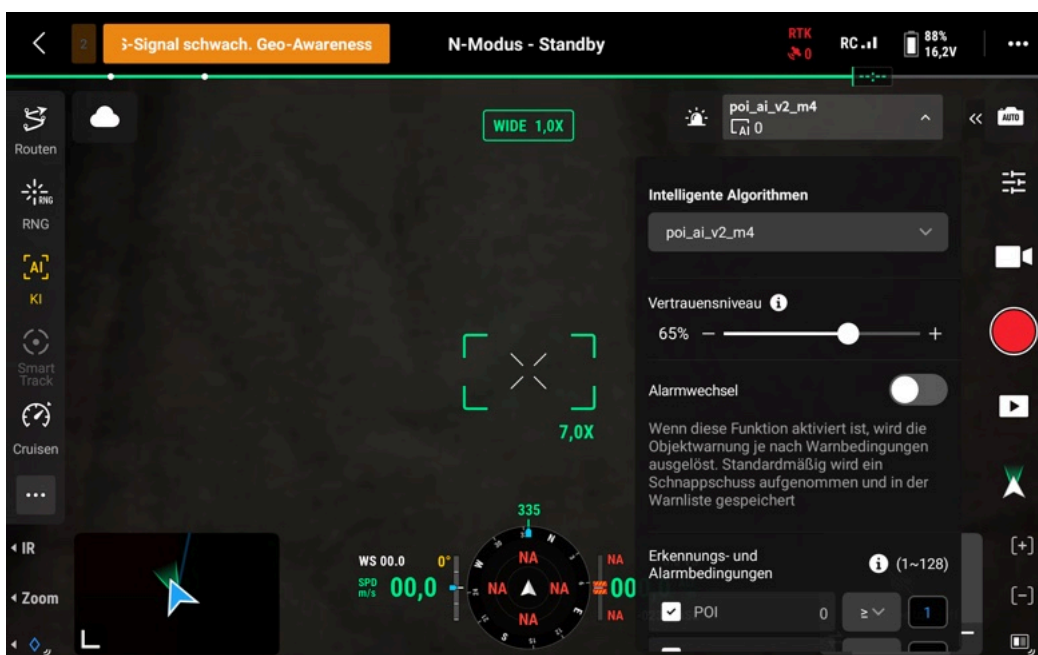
2 S-Signal schwach. Geo-Awareness

N-Modus - Standby

RTK 0

RC

88% 16,2V

...

Routen

RNG

KI

Smart Track

Cruisen

...

IR

Zoom

WIDE 1,0X

poi_ai_v2_m4

AI 0

Intelligente Algorithmen

poi_ai_v2_m4

Vertrauensniveau

65% − +

Alarmwechsel

Wenn diese Funktion aktiviert ist, wird die Objektwarnung je nach Warnbedingungen ausgelöst. Standardmäßig wird ein Schnappschuss aufgenommen und in der Warnliste gespeichert

Erkennungs- und Alarmbedingungen

(1~128)

POI 0 ≥ 1

7,0X

335

WS 00.0 0°

SPD m/s 00,0

NA NA NA NA NA NA

N E S W

00

AUTO

[+]

[−]